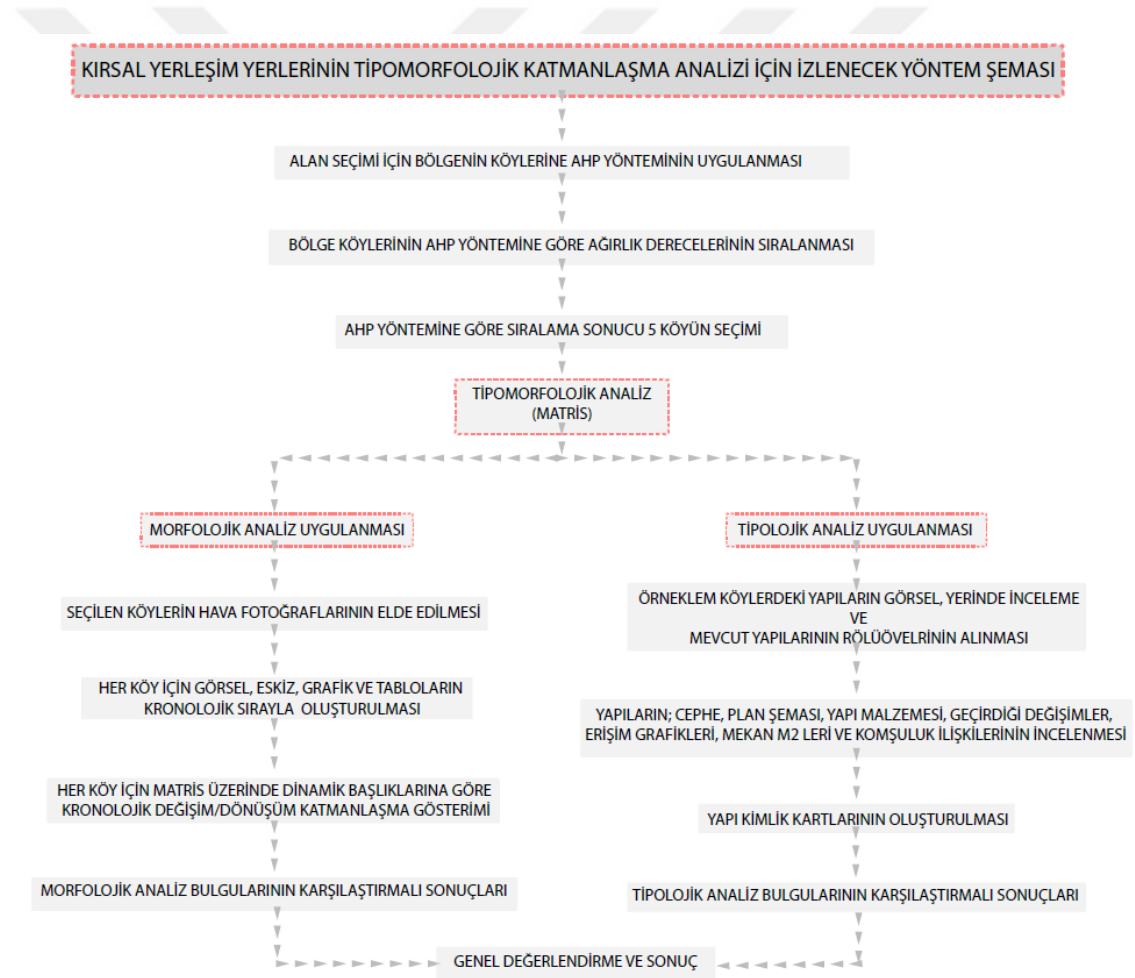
KIRSAL YERLEŞİM YERLERİNİN TİPOMORFOLOJİK KATMANLAŞMA ANALİZİ İÇİN İZLENECEK YÖNTEM ŞEMASI

ALAN SEÇİMİ İÇİN BÖLGENİN KÖYLERİNE AHP YÖNTEMİNİN UYGULANMASI

BÖLGE KÖYLERİNİN AHP YÖNTEMİNE GÖRE AĞIRLIK DERECELERİNİN SIRALANMASI

AHP YÖNTEMİNE GÖRE SIRALAMA SONUCU 5 KÖYÜN SEÇİMİ

TİPOMORFOLOJİK ANALİZ (MATRİS)

MORFOLOJİK ANALİZ UYGULANMASI

SEÇİLEN KÖYLERİN HAVA FOTOĞRAFLARININ ELDE EDİLMESİ

HER KÖY İÇİN GÖRSEL, ESKİZ, GRAFİK VE TABLOLARIN KRONOLOJİK SIRAYLA OLUŞTURULMASI

HER KÖY İÇİN MATRİS ÜZERİNDE DİNAMİK BAŞLIKLARINA GÖRE KRONOLOJİK DEĞİŞİM/DÖNÜŞÜM KATMANLAŞMA GÖSTERİMİ

MORFOLOJİK ANALİZ BULGULARININ KARŞILAŞTIRMALI SONUÇLARI

TİPOLOJİK ANALİZ UYGULANMASI

ÖRNEKLEM KÖYLERDEKİ YAPILARIN GÖRSEL, YERİNDE İNCELEME VE MEVCUT YAPILARININ RÖLÜÖVELRİNİN ALINMASI

YAPILARIN; CEPHE, PLAN ŞEMASI, YAPI MALZEMESİ, GEÇİRDİĞİ DEĞİŞİMLER, ERİŞİM GRAFİKLERİ, MEKAN M2 LERİ VE KOMŞULUK İLİŞKİLERİNİN İNCELENMESİ

YAPI KİMLİK KARTLARININ OLUŞTURULMASI

TİPOLOJİK ANALİZ BULGULARININ KARŞILAŞTIRMALI SONUÇLARI

GENEL DEĞERLENDİRME VE SONUÇ